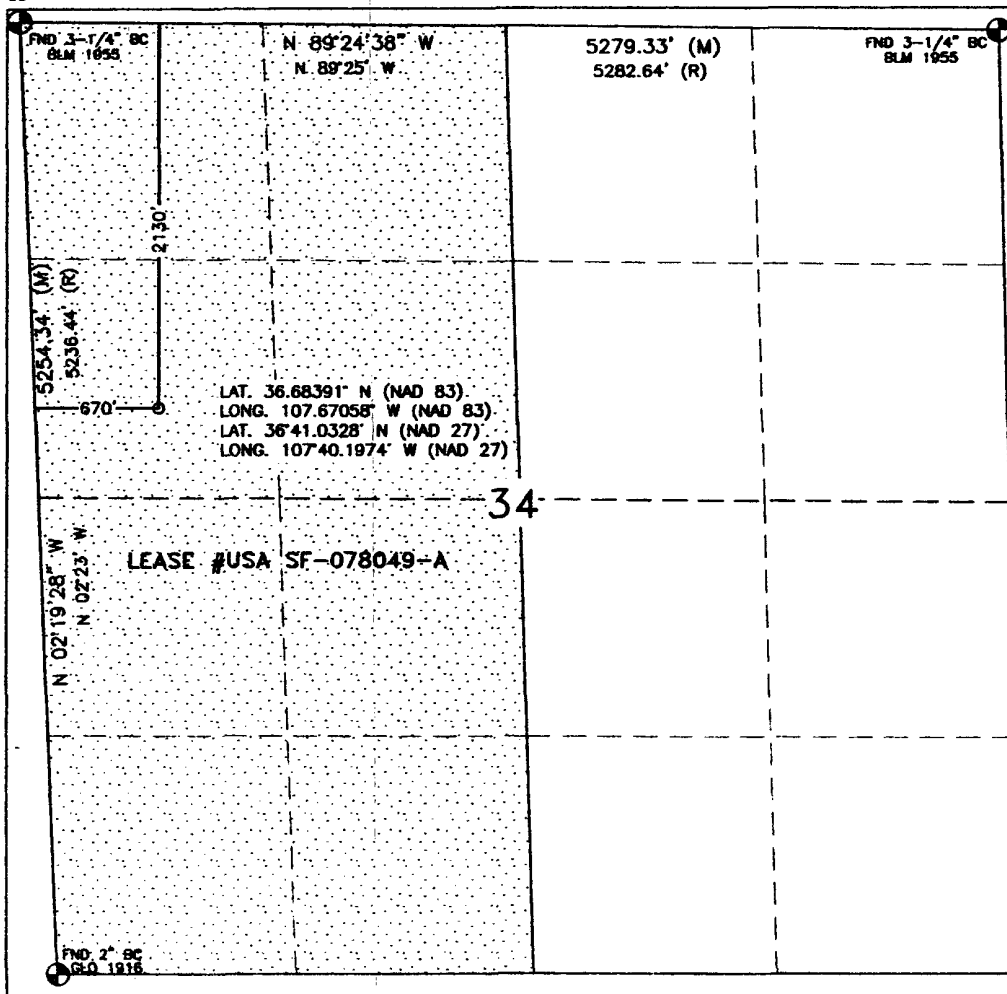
FND 3-1/4" BC
BLM 1955

N 89°24'38" W
N 89°25' W

5279.33' (M)
5282.64' (R)

FND 3-1/4" BC
BLM 1955

2130'

5254.34' (M)
5236.44' (R)

670'

LAT. 36.68391° N (NAD 83)
LONG. 107.67058° W (NAD 83)
LAT. 36°41.0328' N (NAD 27)
LONG. 107°40.1974' W (NAD 27)

34

N 02°19'28" W
N 02°23' W

LEASE #USA SF-078049-A

FND 2" BC
GLO 1916